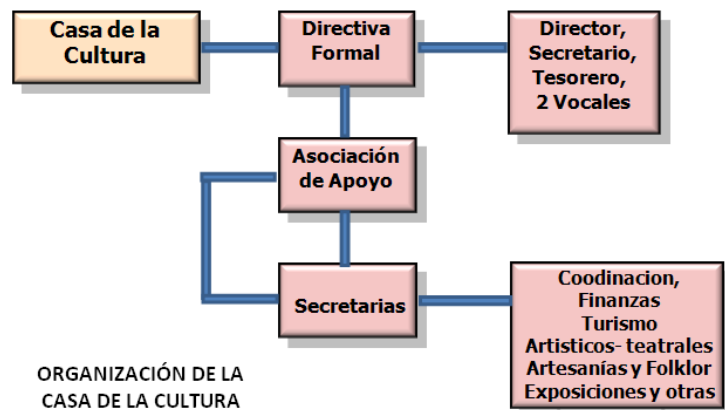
Casa de la Cultura

Directiva Formal

Director, Secretario, Tesorero, 2 Vocales

Asociación de Apoyo

Secretarias

Coodinacion, Finanzas Turismo Artisticos- teatrales Artesanías y Folklor Exposiciones y otras

ORGANIZACIÓN DE LA CASA DE LA CULTURA